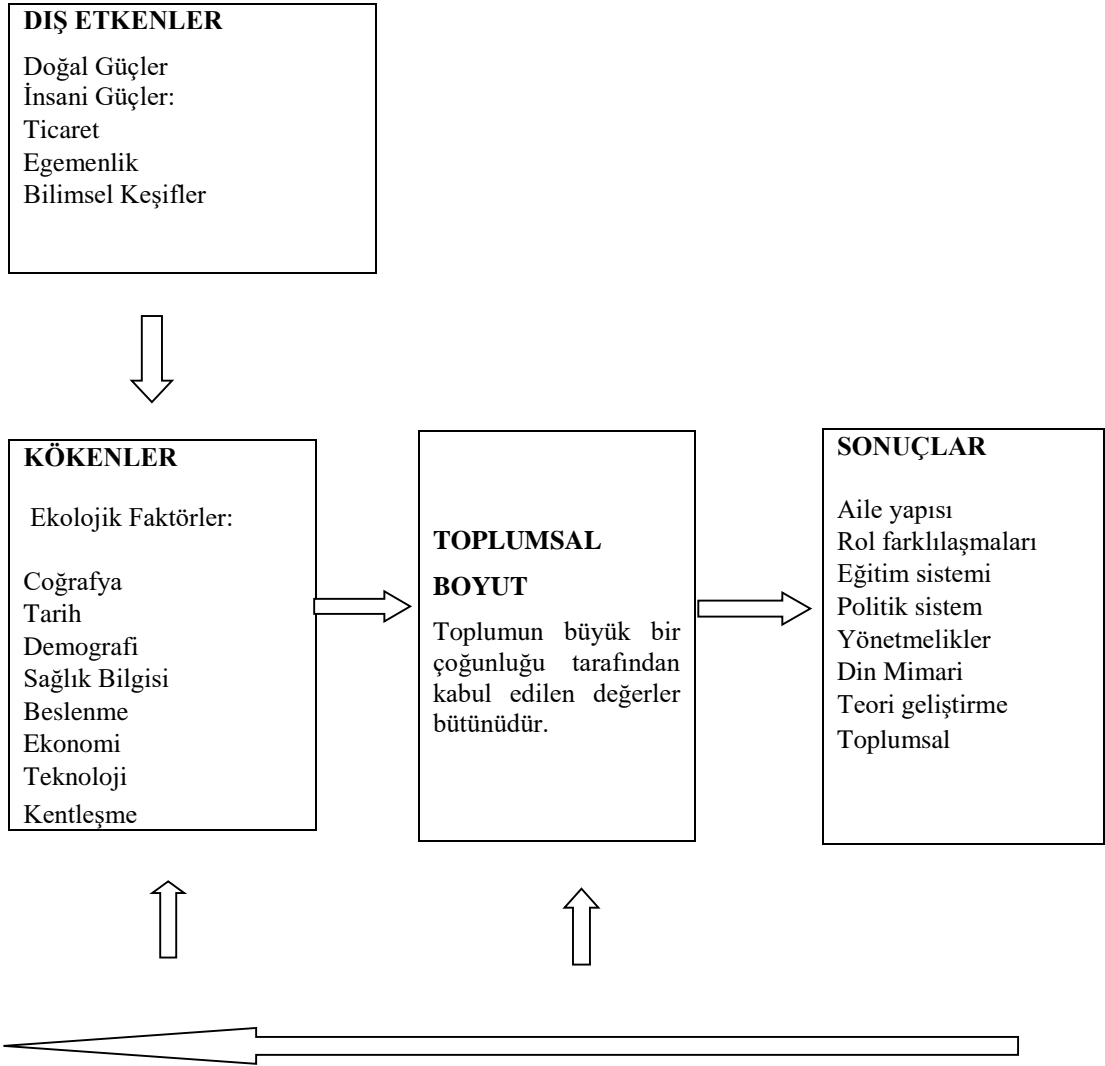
DIŞ ETKENLER

Doğal Güçler
İnsani Güçler:
Ticaret
Egemenlik
Bilimsel Keşifler

KÖKENLER

Ekolojik Faktörler:

Coğrafya
Tarih
Demografi
Sağlık Bilgisi
Beslenme
Ekonomi
Teknoloji
Kentleşme

TOPLUMSAL

BOYUT

Toplumun büyük bir çoğunluğu tarafından kabul edilen değerler bütünüdür.

SONUÇLAR

Aile yapısı
Rol farklılaşmaları
Eğitim sistemi
Politik sistem
Yönetmelikler
Din Mimari
Teori geliştirme
Toplumsal